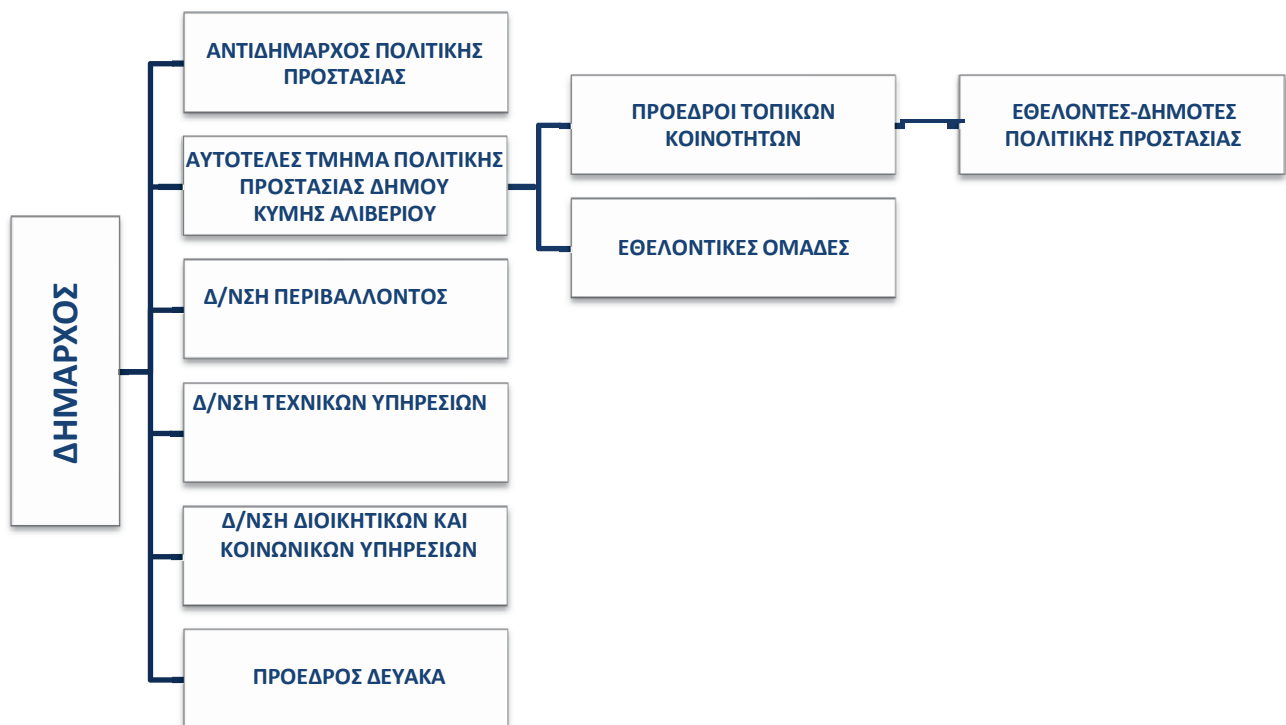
ΔΗΜΑΡΧΟΣ

ΑΝΤΙΔΗΜΑΡΧΟΣ ΠΟΛΙΤΙΚΗΣ ΠΡΟΣΤΑΣΙΑΣ

ΑΥΤΟΤΕΛΕΣ ΤΜΗΜΑ ΠΟΛΙΤΙΚΗΣ ΠΡΟΣΤΑΣΙΑΣ ΔΗΜΟΥ ΚΥΜΗΣ ΑΛΙΒΕΡΙΟΥ

ΠΡΟΕΔΡΟΙ ΤΟΠΙΚΩΝ ΚΟΙΝΟΤΗΤΩΝ

ΕΘΕΛΟΝΤΕΣ-ΔΗΜΟΤΕΣ ΠΟΛΙΤΙΚΗΣ ΠΡΟΣΤΑΣΙΑΣ

ΕΘΕΛΟΝΤΙΚΕΣ ΟΜΑΔΕΣ

Δ/ΝΣΗ ΠΕΡΙΒΑΛΛΟΝΤΟΣ

Δ/ΝΣΗ ΤΕΧΝΙΚΩΝ ΥΠΗΡΕΣΙΩΝ

Δ/ΝΣΗ ΔΙΟΙΚΗΤΙΚΩΝ ΚΑΙ ΚΟΙΝΩΝΙΚΩΝ ΥΠΗΡΕΣΙΩΝ

ΠΡΟΕΔΡΟΣ ΔΕΥΑΚΑ